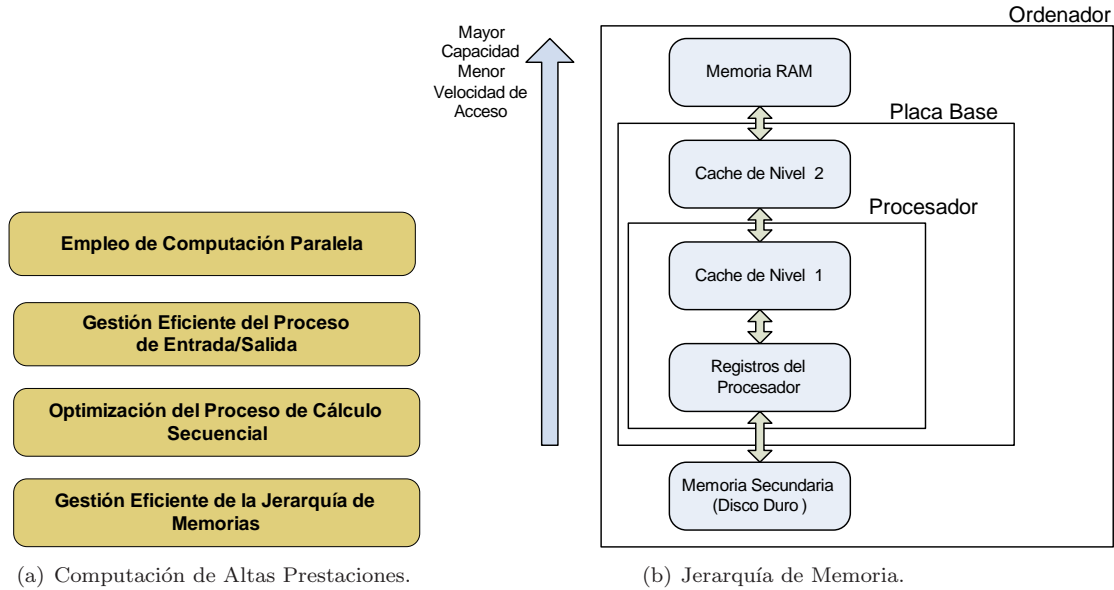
Empleo de Computación Paralela

Gestión Eficiente del Proceso de Entrada/Salida

Optimización del Proceso de Cálculo Secuencial

Gestión Eficiente de la Jerarquía de Memorias

(a) Computación de Altas Prestaciones.

Mayor Capacidad Menor Velocidad de Acceso

Ordenador

Memoria RAM

Placa Base

Cache de Nivel 2

Procesador

Cache de Nivel 1

Registros del Procesador

Memoria Secundaria (Disco Duro )

(b) Jerarquía de Memoria.